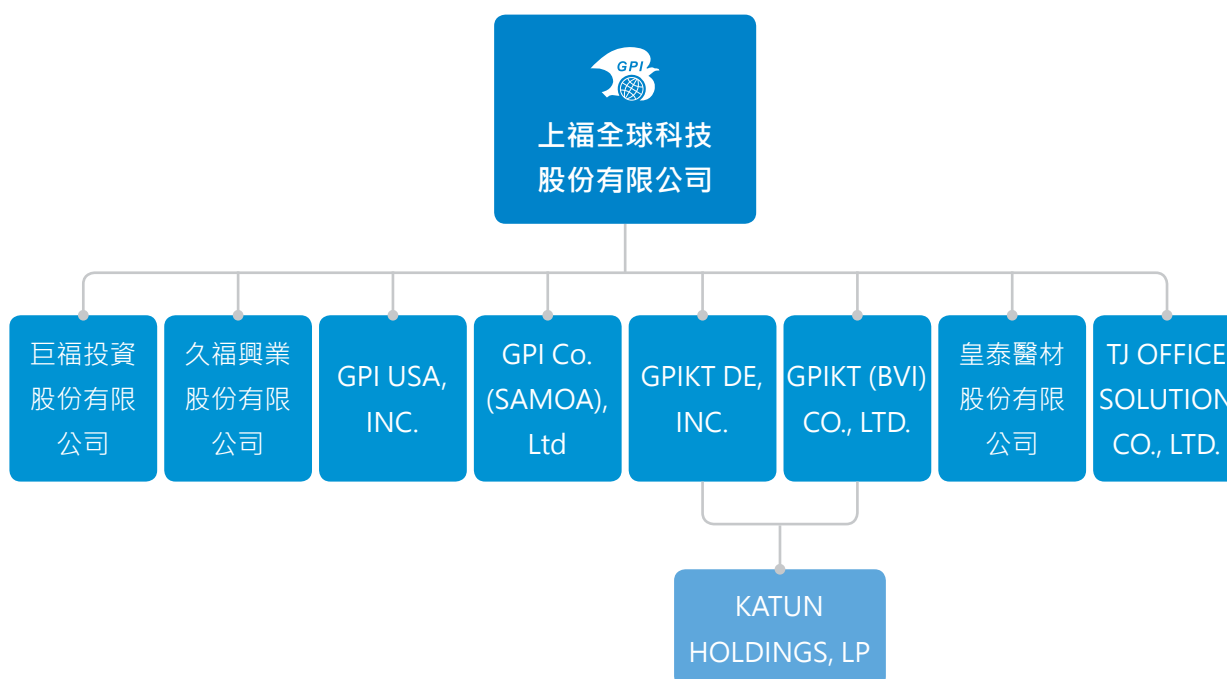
GPI

上福全球科技股份有限公司

巨福投資股份有限公司

久福興業股份有限公司

GPI USA, INC.

GPI Co. (SAMOA), Ltd

GPIKT DE, INC.

GPIKT (BVI) CO., LTD.

皇泰醫材股份有限公司

TJ OFFICE SOLUTION CO., LTD.

KATUN HOLDINGS, LP